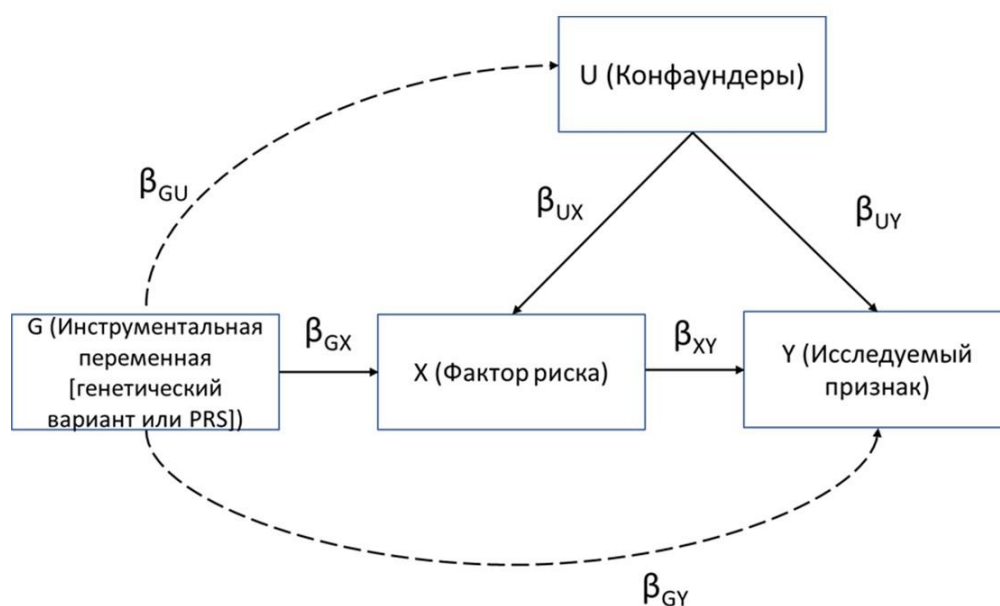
U (Конфаундеры)

$\beta_{GU}$

$\beta_{UX}$

$\beta_{UY}$

G (Инструментальная переменная [генетический вариант или PRS])

$\beta_{GX}$

X (Фактор риска)

$\beta_{XY}$

Y (Исследуемый признак)

$\beta_{GY}$